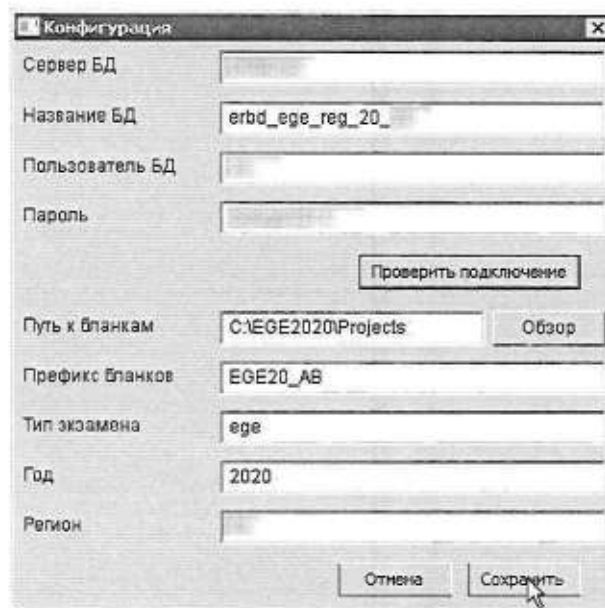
Конфигурация

Сервер БД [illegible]

Название БД erbd_ege_reg_20_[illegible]

Пользователь БД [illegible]

Пароль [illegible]

Проверить подключение

Путь к бланкам C:\EGE2020\Projects Обзор

Префикс бланков EGE20_AB

Тип экзамена ege

Год 2020

Регион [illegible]

Отмена Сохранить